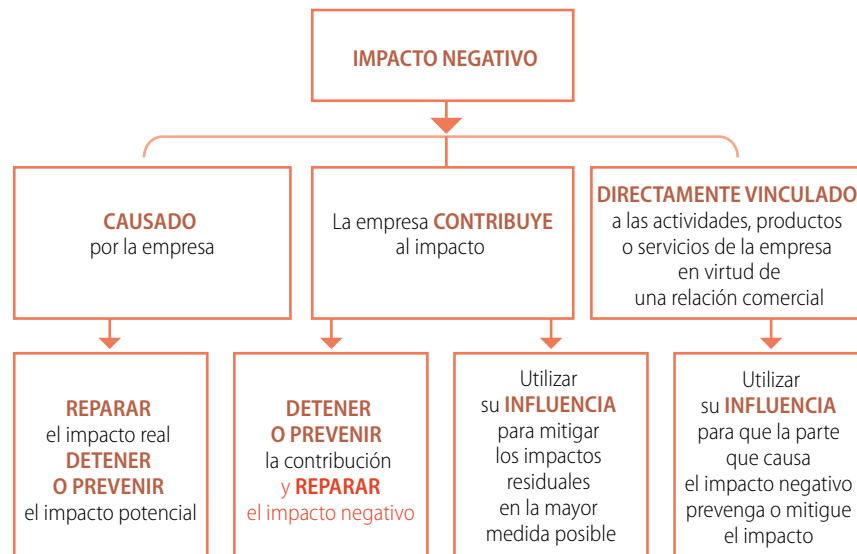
IMPACTO NEGATIVO

CAUSADO
por la empresa

La empresa CONTRIBUYE
al impacto

DIRECTAMENTE VINCULADO
a las actividades, productos
o servicios de la empresa
en virtud de
una relación comercial

REPARAR
el impacto real
DETENER
O PREVENIR
el impacto potencial

DETENER
O PREVENIR
la contribución
y REPARAR
el impacto negativo

Utilizar
su INFLUENCIA
para mitigar
los impactos
residuales
en la mayor
medida posible

Utilizar
su INFLUENCIA
para que la parte
que causa
el impacto negativo
prevenga o mitigue
el impacto